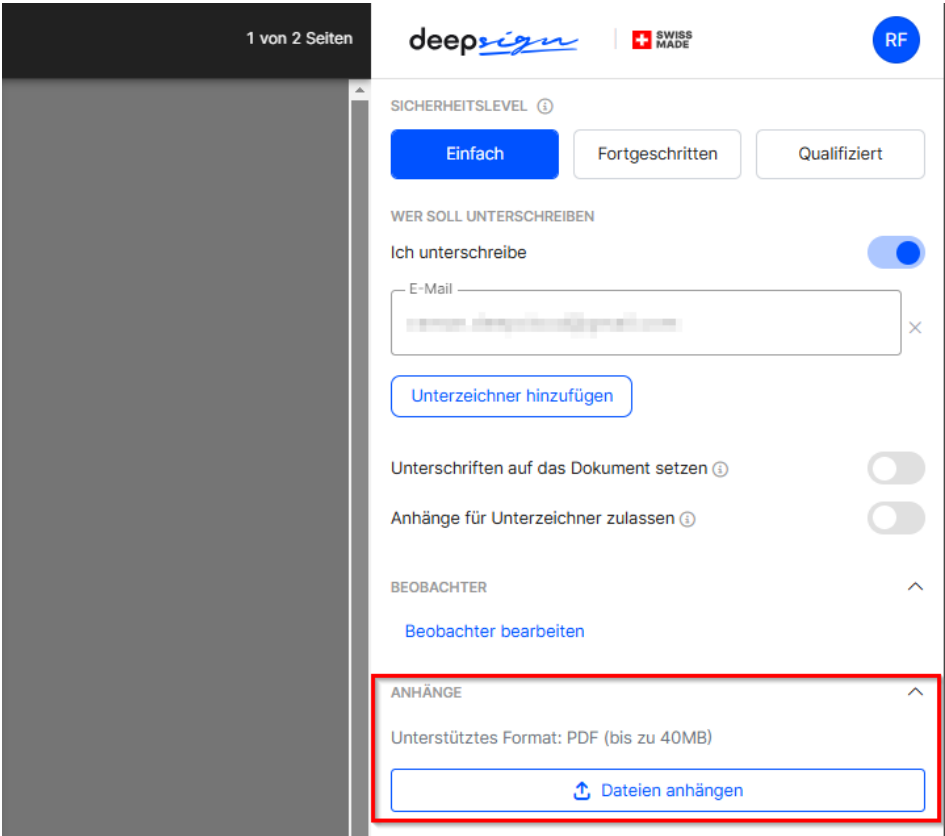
1 von 2 Seiten

deepsign | SWISS MADE

RF

SICHERHEITSLEVEL

Einfach

Fortgeschritten

Qualifiziert

WER SOLL UNTERSCHREIBEN

Ich unterschreibe

E-Mail

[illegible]

Unterzeichner hinzufügen

Unterschriften auf das Dokument setzen

Anhänge für Unterzeichner zulassen

BEOBACHTER

Beobachter bearbeiten

ANHÄNGE

Unterstütztes Format: PDF (bis zu 40MB)

Dateien anhängen